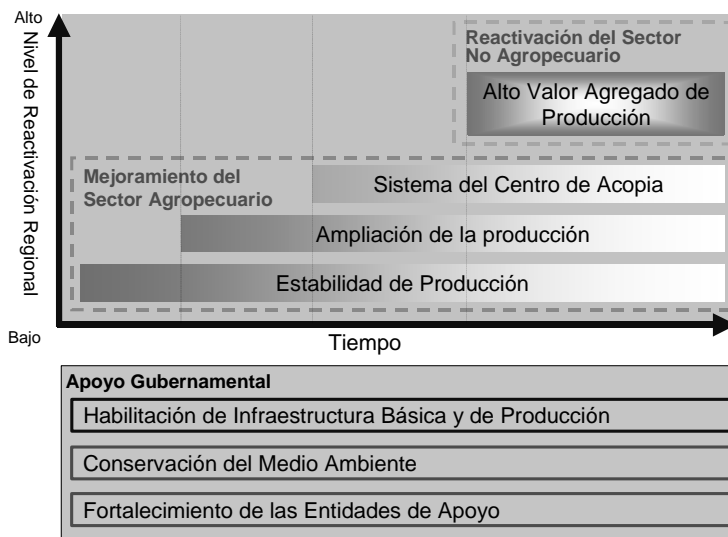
Alto

Nivel de Reactivación Regional

Bajo

Reactivación del Sector No Agropecuario

Alto Valor Agregado de Producción

Mejoramiento del Sector Agropecuario

Sistema del Centro de Acopia

Ampliación de la producción

Estabilidad de Producción

Tiempo

Apoyo Gubernamental

Habilitación de Infraestructura Básica y de Producción

Conservación del Medio Ambiente

Fortalecimiento de las Entidades de Apoyo